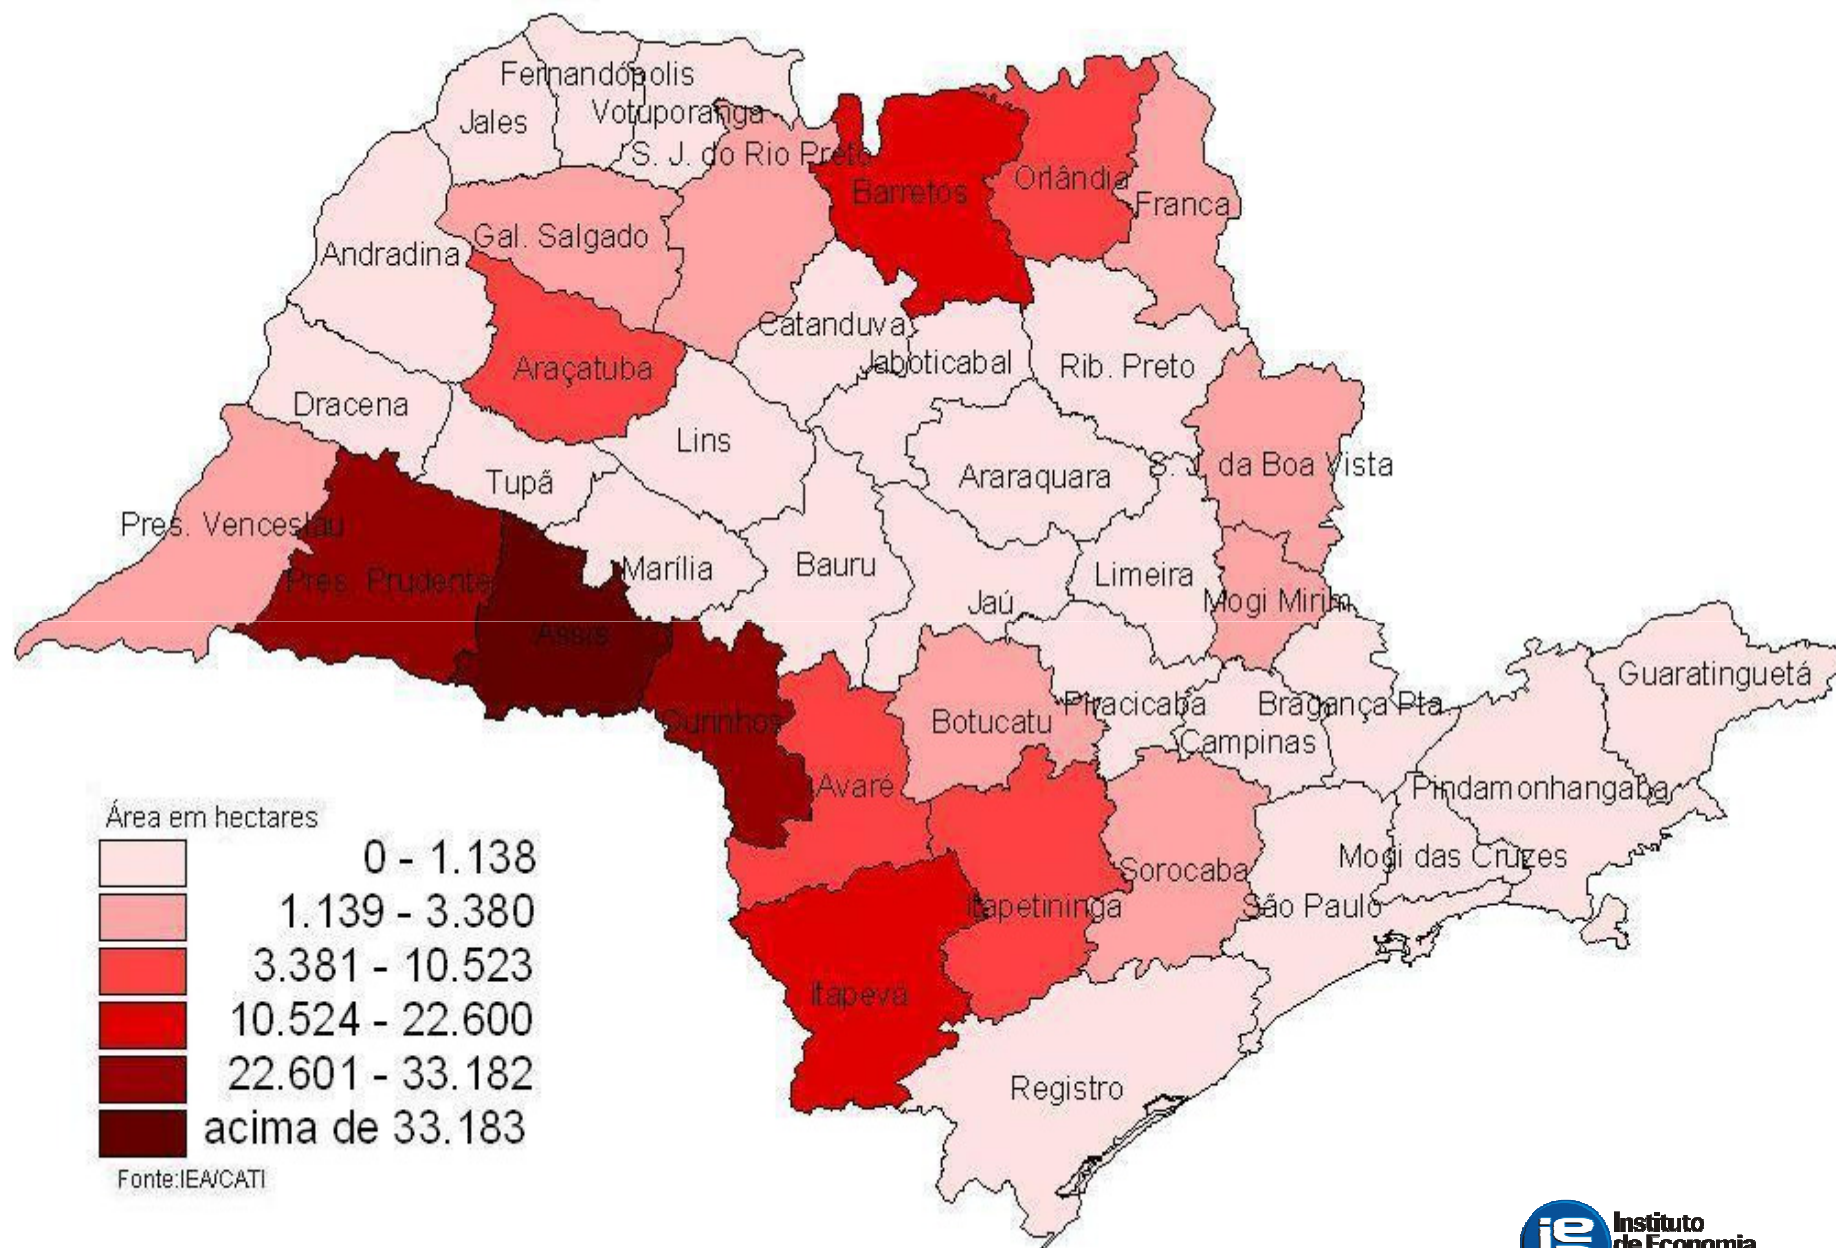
Fernandópolis
Jales
Votuporanga
S. J. do Rio Preto
Barretos
Orlândia
Franca
Gal. Salgado
Andradina
Catanduva
Araçatuba
Jaboticabal
Rib. Preto
Dracena
Lins
S. J. da Boa Vista
Araraquara
Tupã
Pres. Venceslau
Marília
Bauru
Limeira
Pres. Prudente
Jaú
Mogi Mirim
Assis
Guaratinguetá
Ourinhos
Botucatu
Piracicaba
Bragança Pta
Campinas
Avaré
Pindamonhangaba
Mogi das Cruzes
Sorocaba
Itapetininga
São Paulo
Itapeva
Registro

Área em hectares
0 - 1.138
1.139 - 3.380
3.381 - 10.523
10.524 - 22.600
22.601 - 33.182
acima de 33.183
Fonte:IEA/CATI

ie Instituto de Economia